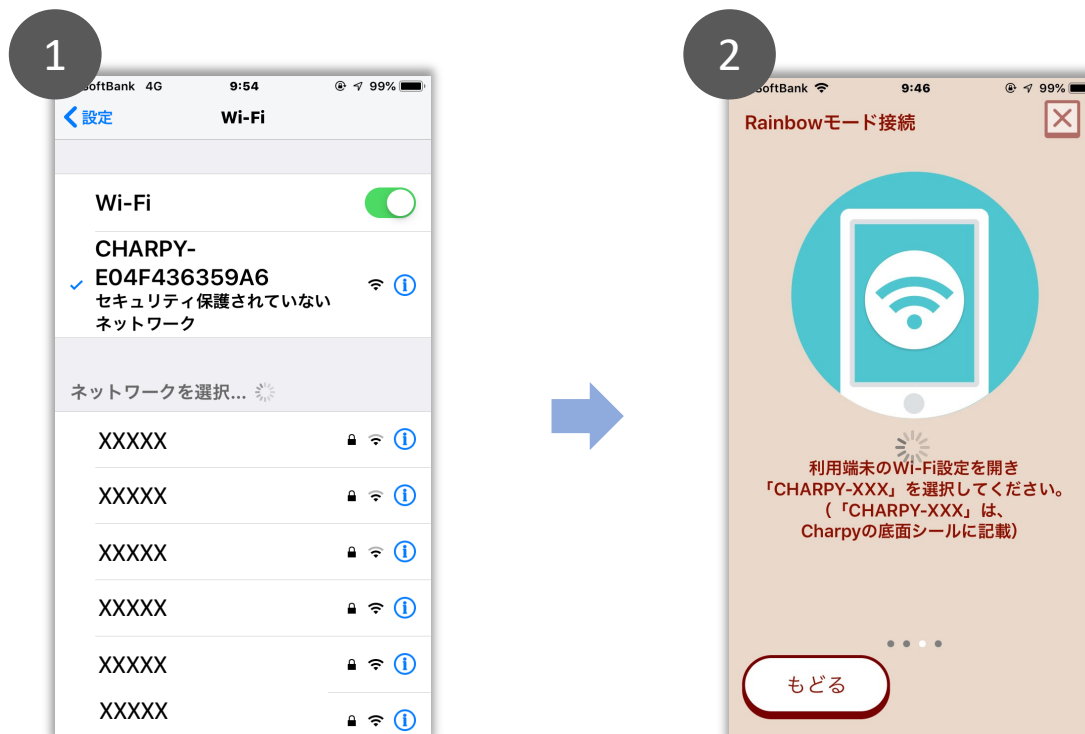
1

SoftBank 4G 9:54 99%

設定 Wi-Fi

Wi-Fi

CHARPY-E04F436359A6
セキュリティ保護されていないネットワーク

ネットワークを選択...

XXXXX

XXXXX

XXXXX

XXXXX

XXXXX

XXXXX

2

SoftBank 9:46 99%

Rainbowモード接続

利用端末のWi-Fi設定を開き
「CHARPY-XXX」を選択してください。
(「CHARPY-XXX」は、
Charpyの底面シールに記載)

もどる